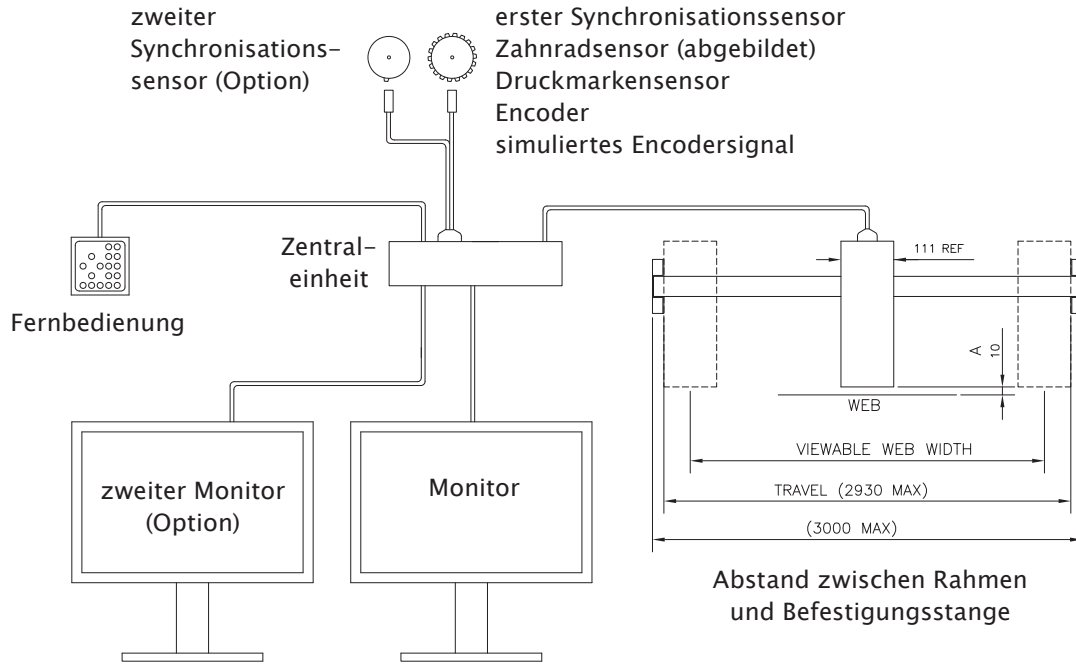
zweiter Synchronisationssensor (Option)

erster Synchronisationssensor
Zahnradsensor (abgebildet)
Druckmarkensensor
Encoder
simuliertes Encodersignal

Zentraleinheit

Fernbedienung

111 REF

A
10

WEB

VIEWABLE WEB WIDTH

TRAVEL (2930 MAX)

(3000 MAX)

zweiter Monitor (Option)

Monitor

Abstand zwischen Rahmen und Befestigungsstange